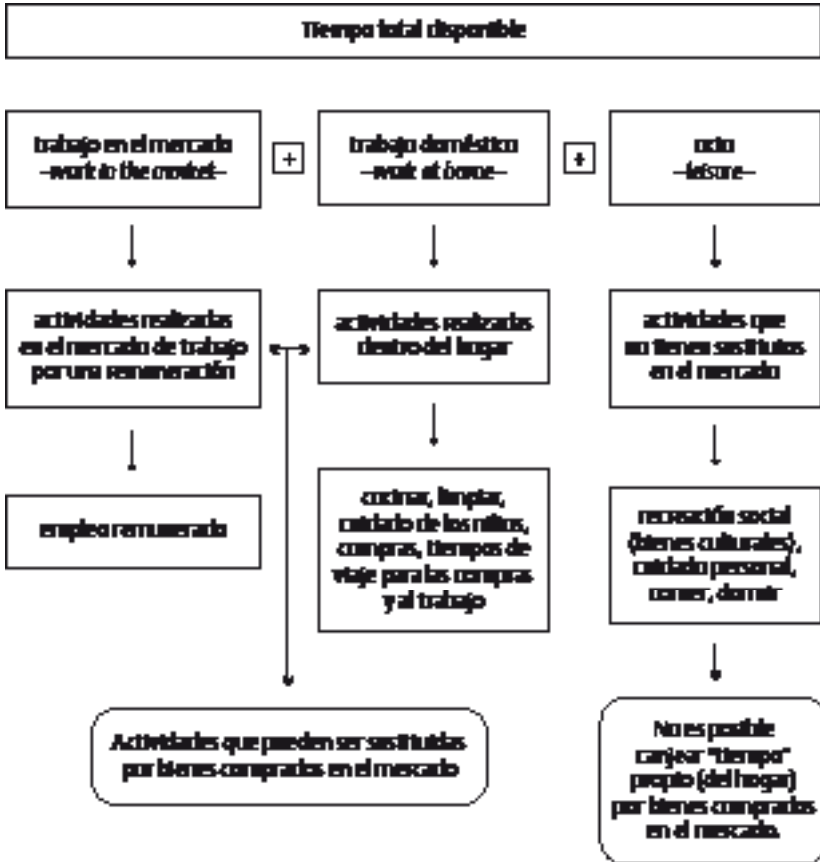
Tiempo total disponible

trabajo en el mercado
–work in the market–

+

trabajo doméstico
–work at home–

+

ocio
–leisure–

actividades realizadas en el mercado de trabajo por una remuneración

actividades realizadas dentro del hogar

actividades que no tienen sustitutos en el mercado

empleo remunerado

cocinar, limpiar, cuidado de los niños, compras, tiempos de viaje para las compras y al trabajo

recreación social (bienes culturales), cuidado personal, comer, dormir

Actividades que pueden ser sustituidas por bienes comprados en el mercado

No es posible canjear "tiempo" propio (del hogar) por bienes comprados en el mercado.